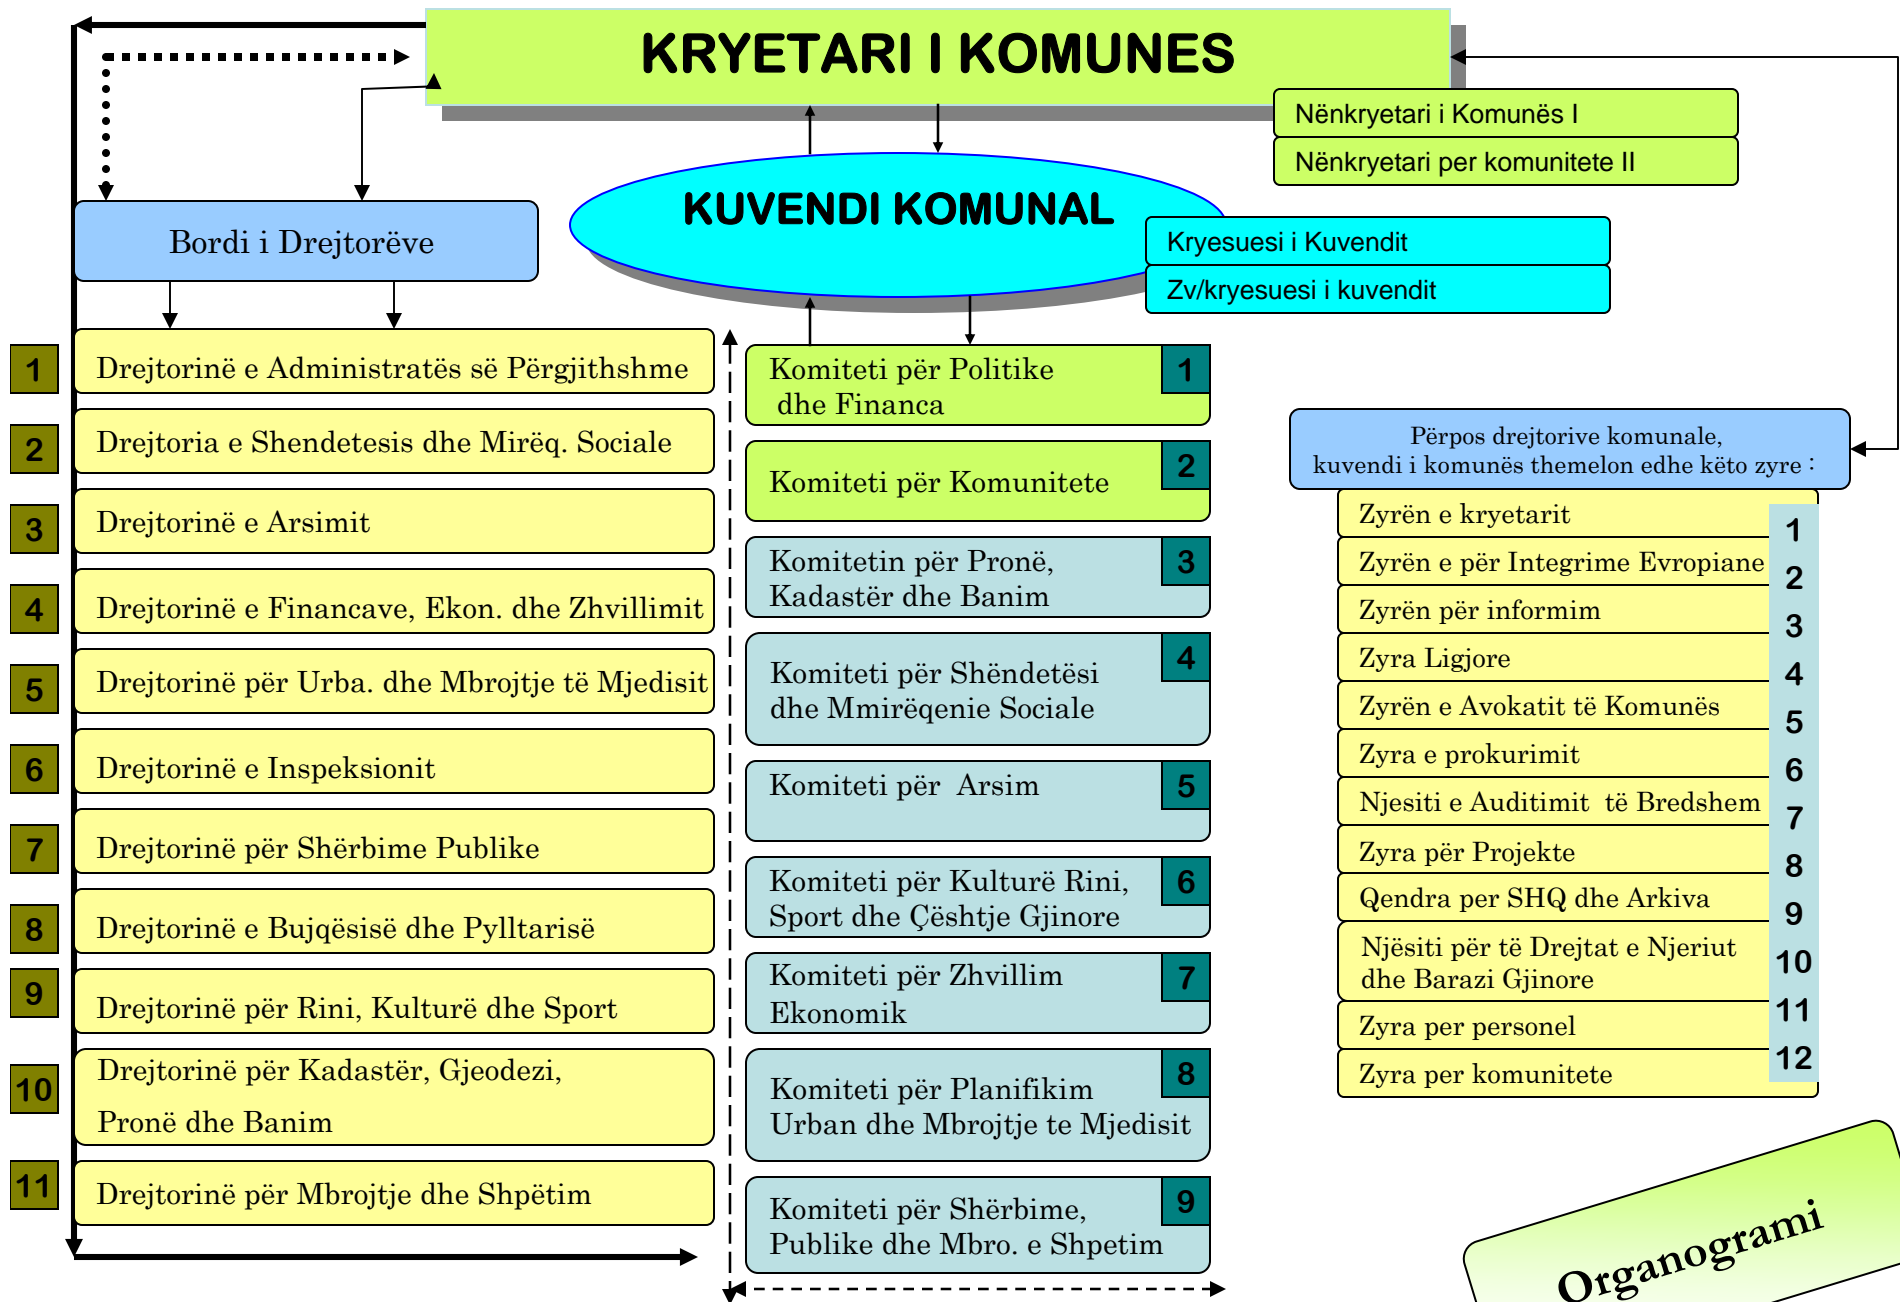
KRYETARI I KOMUNES

Nënkryetari i Komunës I

Nënkryetari per komunitete II

KUVENDI KOMUNAL

Kryesuesi i Kuvendit

Zv/kryesuesi i kuvendit

Bordi i Drejtorëve

1 Drejtorinë e Administratës së Përgjithshme

2 Drejtoria e Shendetesis dhe Mirëq. Sociale

3 Drejtorinë e Arsimit

4 Drejtorinë e Financave, Ekon. dhe Zhvillimit

5 Drejtorinë për Urba. dhe Mbrojtje të Mjedisit

6 Drejtorinë e Inspeksionit

7 Drejtorinë për Shërbime Publike

8 Drejtorinë e Bujqësisë dhe Pylltarisë

9 Drejtorinë për Rini, Kulturë dhe Sport

10 Drejtorinë për Kadastër, Gjeodezi, Pronë dhe Banim

11 Drejtorinë për Mbrojtje dhe Shpëtim

Komiteti për Politike dhe Financa 1

Komiteti për Komunitete 2

Komitetin për Pronë, Kadastër dhe Banim 3

Komiteti për Shëndetësi dhe Mmirëqenie Sociale 4

Komiteti për Arsim 5

Komiteti për Kulturë Rini, Sport dhe Çështje Gjinore 6

Komiteti për Zhvillim Ekonomik 7

Komiteti për Planifikim Urban dhe Mbrojtje te Mjedisit 8

Komiteti për Shërbime, Publike dhe Mbro. e Shpetim 9

Përpos drejtorive komunale, kuvendi i komunës themelon edhe këto zyre :

Zyrën e kryetarit 1

Zyrën e për Integrime Evropiane 2

Zyrën për informim 3

Zyra Ligjore 4

Zyrën e Avokatit të Komunës 5

Zyra e prokurimit 6

Njesiti e Auditimit të Bredshem 7

Zyra për Projekte 8

Qendra per SHQ dhe Arkiva 9

Njësiti për të Drejtat e Njeriut dhe Barazi Gjinore 10

Zyra per personel 11

Zyra per komunitete 12

Organogrami